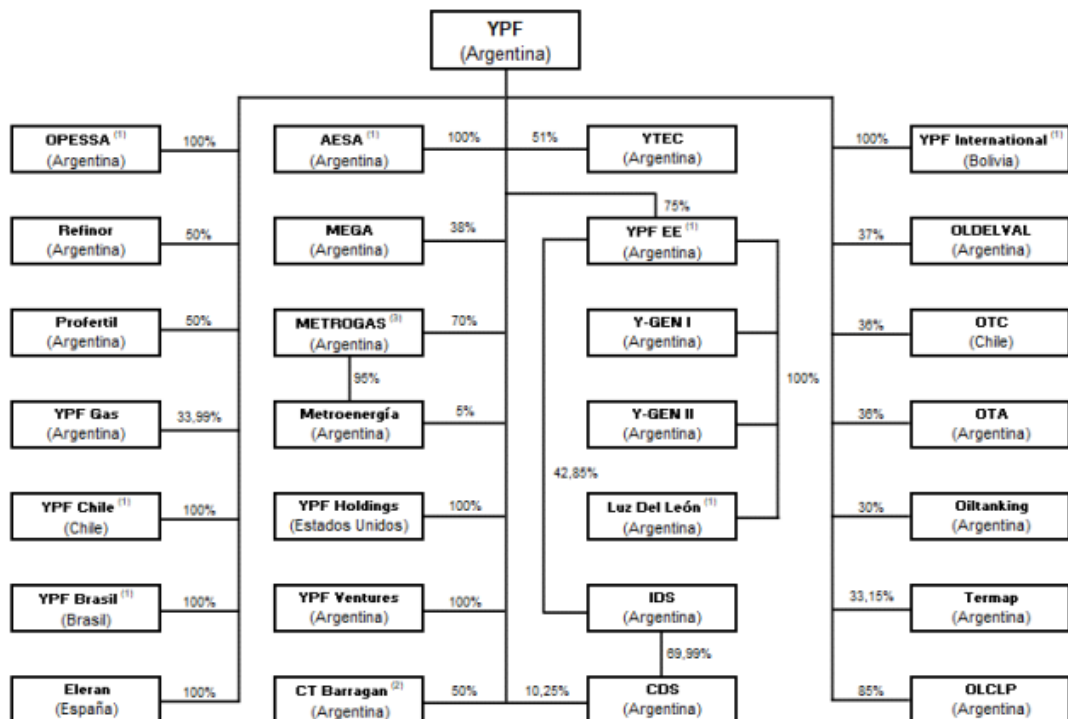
YPF
(Argentina)

OPESSA $^{(1)}$
(Argentina)
100%

Refinor
(Argentina)
50%

Profertil
(Argentina)
50%

YPF Gas
(Argentina)
33,99%

YPF Chile $^{(1)}$
(Chile)
100%

YPF Brasil $^{(1)}$
(Brasil)
100%

Eleran
(España)
100%

AESA $^{(1)}$
(Argentina)
100%

MEGA
(Argentina)
38%

METROGAS $^{(3)}$
(Argentina)
70%

95%

Metroenergía
(Argentina)
5%

YPF Holdings
(Estados Unidos)
100%

YPF Ventures
(Argentina)
100%

CT Barragan $^{(2)}$
(Argentina)
50%

51%
YTEC
(Argentina)

75%
YPF EE $^{(1)}$
(Argentina)

Y-GEN I
(Argentina)

Y-GEN II
(Argentina)

100%

42,85%

Luz Del León $^{(1)}$
(Argentina)

IDS
(Argentina)

69,99%

10,25%
CDS
(Argentina)

100%
YPF International $^{(1)}$
(Bolivia)

37%
OLDELVAL
(Argentina)

36%
OTC
(Chile)

36%
OTA
(Argentina)

30%
Oiltanking
(Argentina)

33,15%
Termap
(Argentina)

85%
OLCLP
(Argentina)